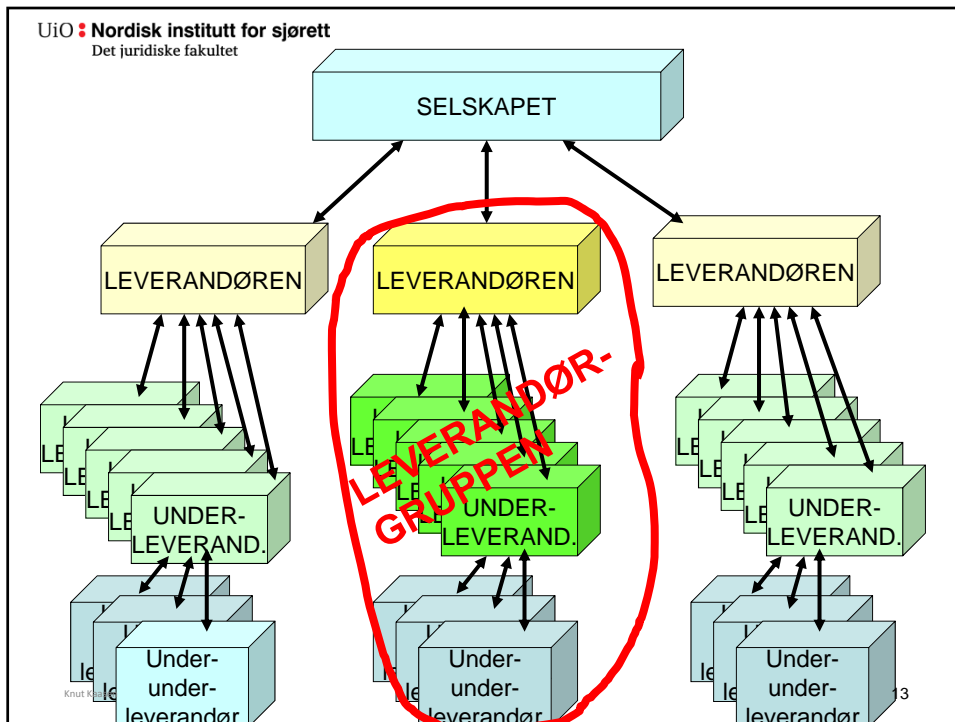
UiO : Nordisk institutt for sjørett
Det juridiske fakultet

SELSKAPET

LEVERANDØREN

LEVERANDØREN

LEVERANDØREN

UNDER-LEVERAND.

UNDER-LEVERAND.

UNDER-LEVERAND.

LEVERANDØR-GRUPPEN

Under-under-leverandør

Under-under-leverandør

Under-under-leverandør

Knut Kaasen

13